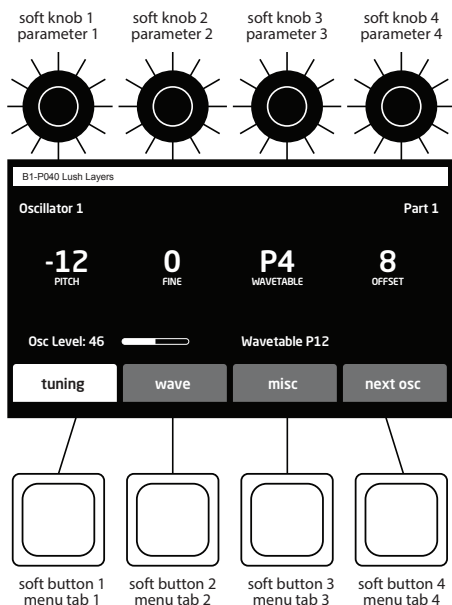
soft knob 1
parameter 1

soft knob 2
parameter 2

soft knob 3
parameter 3

soft knob 4
parameter 4

B1-P040 Lush Layers

Oscillator 1

Part 1

-12
PITCH

0
FINE

P4
WAVETABLE

8
OFFSET

Osc Level: 46

Wavetable P12

tuning

wave

misc

next osc

soft button 1
menu tab 1

soft button 2
menu tab 2

soft button 3
menu tab 3

soft button 4
menu tab 4